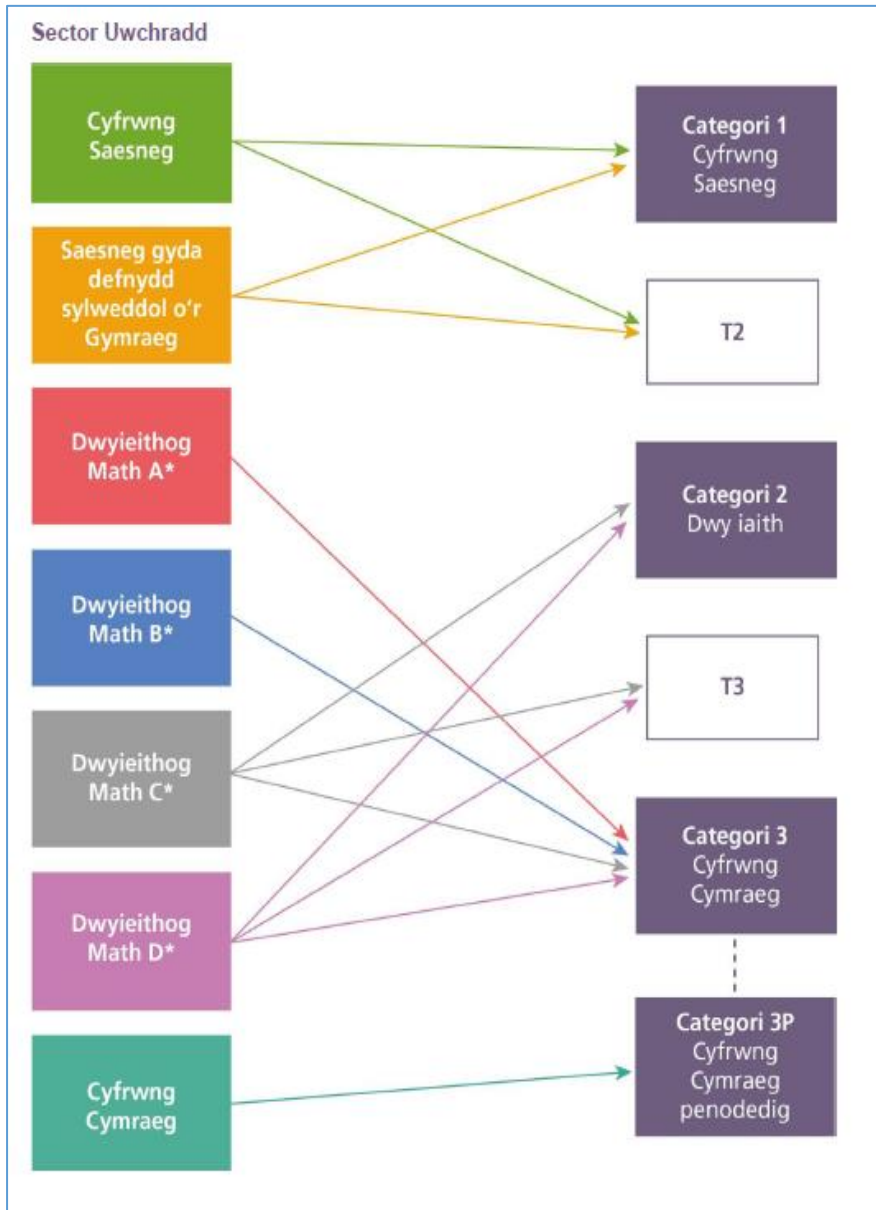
Sector Uwchradd

Cyfrwng Saesneg

Saesneg gyda defnydd sylweddol o'r Gymraeg

Dwyieithog Math A*

Dwyieithog Math B*

Dwyieithog Math C*

Dwyieithog Math D*

Cyfrwng Cymraeg

Categori 1 Cyfrwng Saesneg

T2

Categori 2 Dwy iaith

T3

Categori 3 Cyfrwng Cymraeg

Categori 3P Cyfrwng Cymraeg penodedig